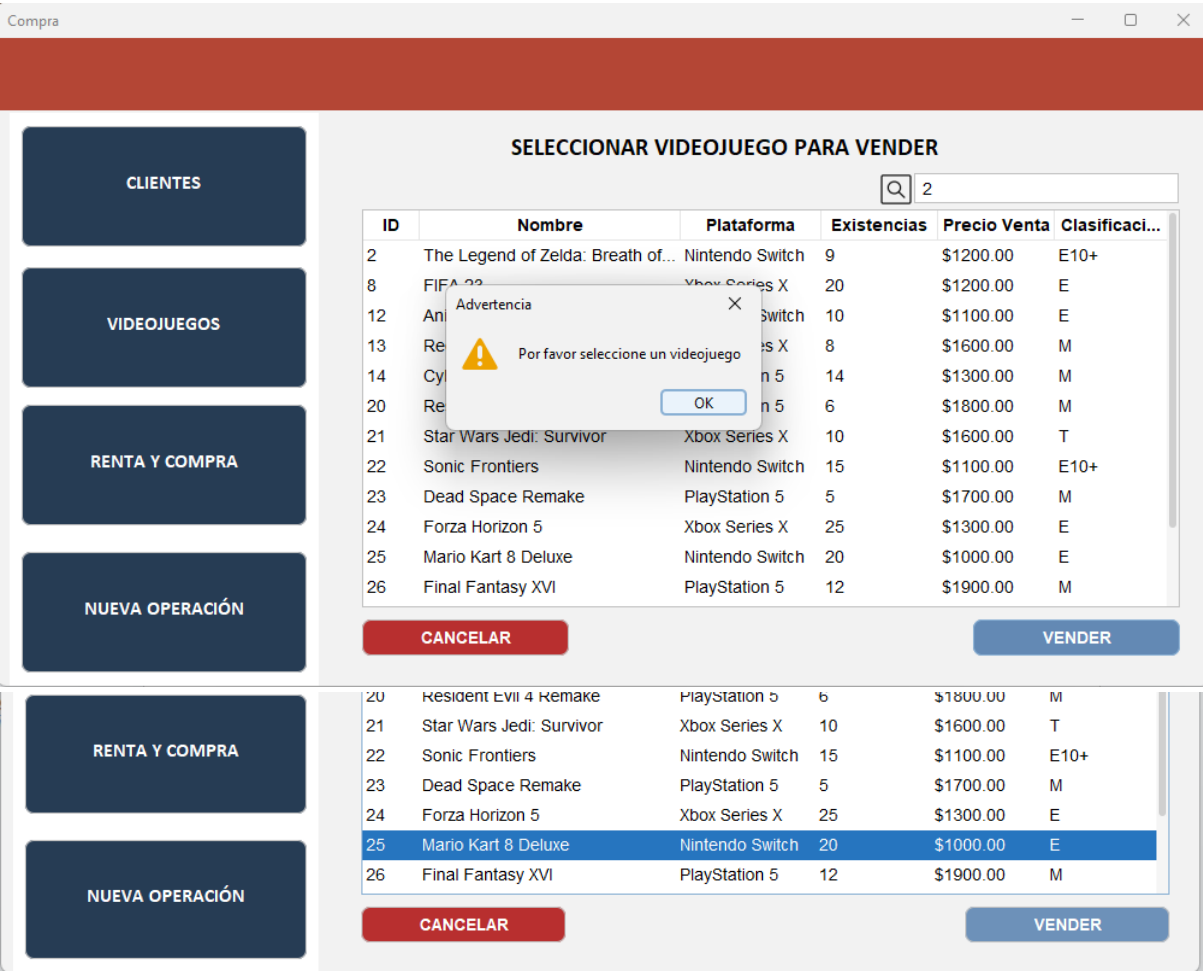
Compra

CLIENTES

VIDEOJUEGOS

RENTA Y COMPRA

NUEVA OPERACIÓN

SELECCIONAR VIDEOJUEGO PARA VENDER

2

| ID | Nombre | Plataforma | Existencias | Precio Venta | Clasificaci... |
|---|---|---|---|---|---|
| 2 | The Legend of Zelda: Breath of... | Nintendo Switch | 9 | $1200.00 | E10+ |
| 8 | FIFA 23 | Xbox Series X | 20 | $1200.00 | E |
| 12 | Ani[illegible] | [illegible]Switch | 10 | $1100.00 | E |
| 13 | Re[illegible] | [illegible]s X | 8 | $1600.00 | M |
| 14 | Cy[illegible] | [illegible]n 5 | 14 | $1300.00 | M |
| 20 | Re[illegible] | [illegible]n 5 | 6 | $1800.00 | M |
| 21 | Star Wars Jedi: Survivor | Xbox Series X | 10 | $1600.00 | T |
| 22 | Sonic Frontiers | Nintendo Switch | 15 | $1100.00 | E10+ |
| 23 | Dead Space Remake | PlayStation 5 | 5 | $1700.00 | M |
| 24 | Forza Horizon 5 | Xbox Series X | 25 | $1300.00 | E |
| 25 | Mario Kart 8 Deluxe | Nintendo Switch | 20 | $1000.00 | E |
| 26 | Final Fantasy XVI | PlayStation 5 | 12 | $1900.00 | M |

Advertencia

Por favor seleccione un videojuego

OK

CANCELAR

VENDER

RENTA Y COMPRA

NUEVA OPERACIÓN

| 20 | Resident Evil 4 Remake | PlayStation 5 | 6 | $1800.00 | M |
|---|---|---|---|---|---|
| 21 | Star Wars Jedi: Survivor | Xbox Series X | 10 | $1600.00 | T |
| 22 | Sonic Frontiers | Nintendo Switch | 15 | $1100.00 | E10+ |
| 23 | Dead Space Remake | PlayStation 5 | 5 | $1700.00 | M |
| 24 | Forza Horizon 5 | Xbox Series X | 25 | $1300.00 | E |
| 25 | Mario Kart 8 Deluxe | Nintendo Switch | 20 | $1000.00 | E |
| 26 | Final Fantasy XVI | PlayStation 5 | 12 | $1900.00 | M |

CANCELAR

VENDER